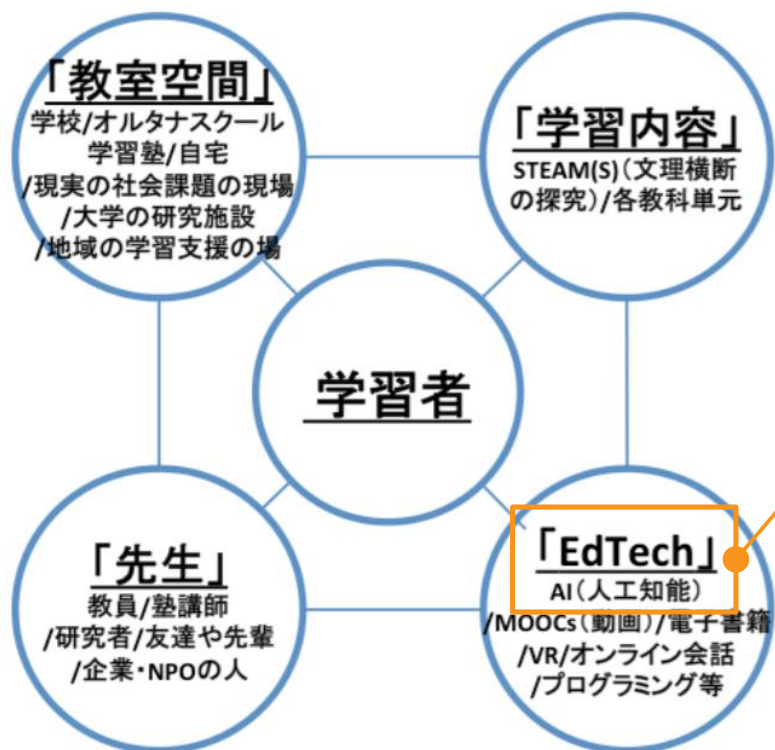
「教室空間」
学校/オルタナスクール
学習塾/自宅
/現実の社会課題の現場
/大学の研究施設
/地域の学習支援の場

「学習内容」
STEAM(S)(文理横断の探究)/各教科単元

学習者

「先生」
教員/塾講師
/研究者/友達や先輩
/企業・NPOの人

「EdTech」
AI(人工知能)
/MOOCs(動画)/電子書籍
/VR/オンライン会話
/プログラミング等